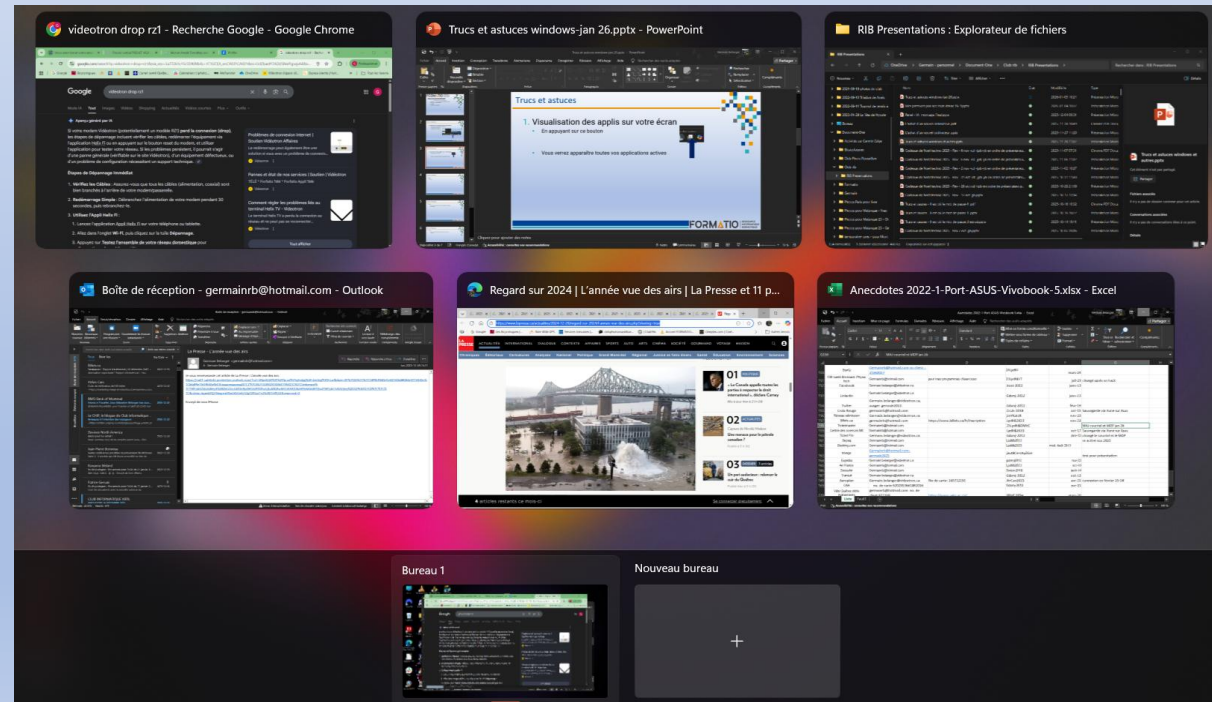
videotron drop rz1 - Recherche Google - Google Chrome

Trucs et astuces windows-jan 26.pptx - PowerPoint

Trucs et astuces

1. Visualisation des applis sur votre écran

En appuyant sur ce bouton

Vous verrez apparaître toutes vos applications actives

FORMATIO

RIB Presentations : Explorateur de fichiers

Boîte de réception - germainrb@hotmail.com - Outlook

Regard sur 2024 | L'année vue des airs | La Presse et 11 p...

01

02

03

Anecdotes 2022-1-Port-ASUS-Vivobook-5.xlsx - Excel

Bureau 1

Nouveau bureau

+